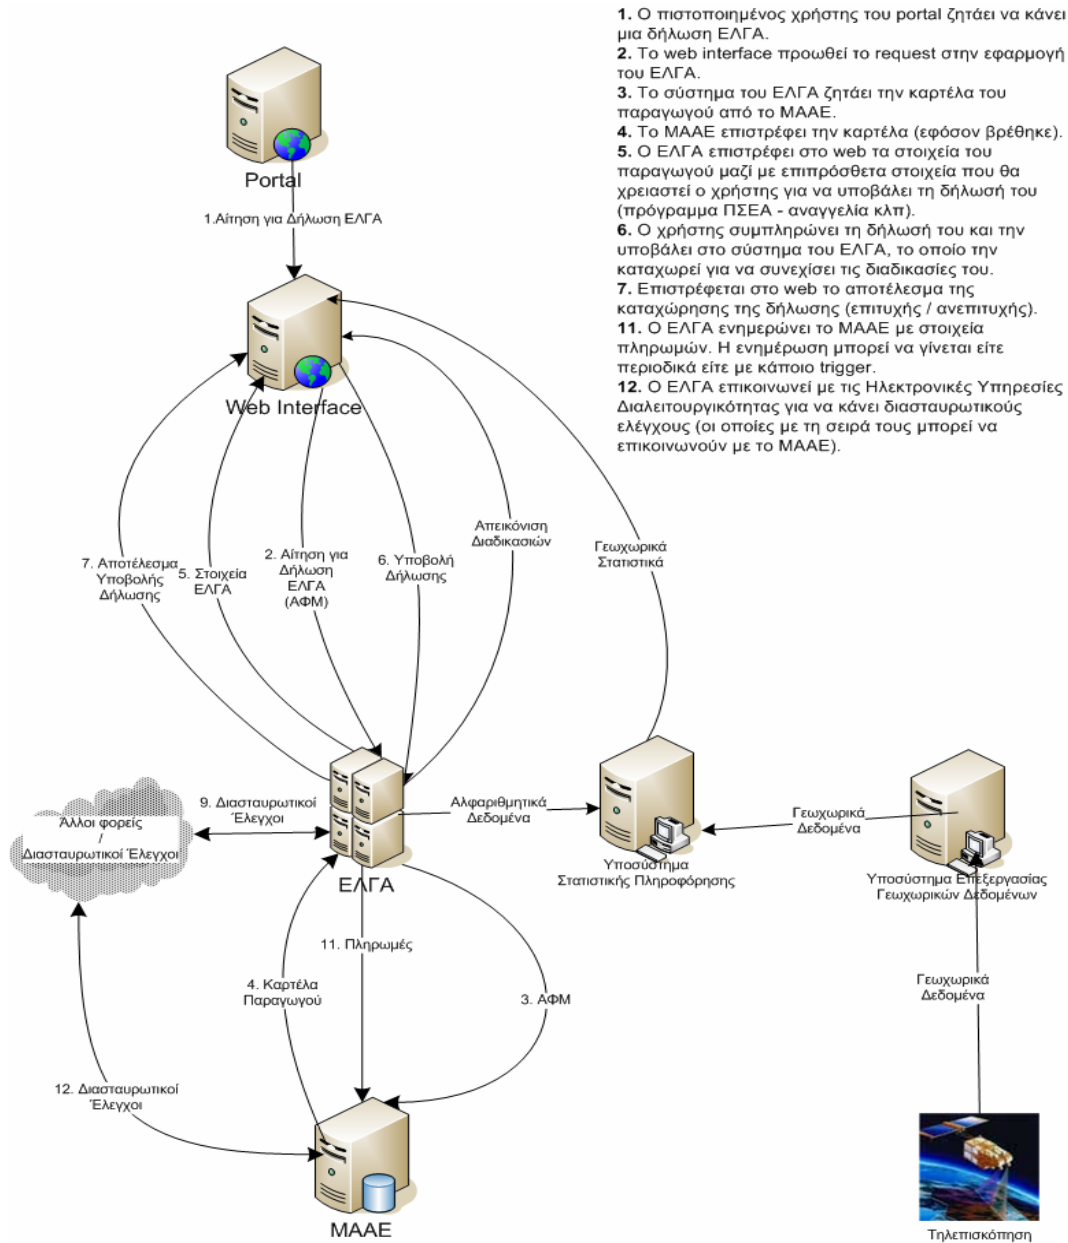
**1.** Ο πιστοποιημένος χρήστης του portal ζητάει να κάνει μια δήλωση ΕΛΓΑ.
**2.** Το web interface προωθεί το request στην εφαρμογή του ΕΛΓΑ.
**3.** Το σύστημα του ΕΛΓΑ ζητάει την καρτέλα του παραγωγού από το ΜΑΑΕ.
**4.** Το ΜΑΑΕ επιστρέφει την καρτέλα (εφόσον βρέθηκε).
**5.** Ο ΕΛΓΑ επιστρέφει στο web τα στοιχεία του παραγωγού μαζί με επιπρόσθετα στοιχεία που θα χρειαστεί ο χρήστης για να υποβάλει τη δήλωσή του (πρόγραμμα ΠΣΕΑ - αναγγελία κλπ).
**6.** Ο χρήστης συμπληρώνει τη δήλωσή του και την υποβάλει στο σύστημα του ΕΛΓΑ, το οποίο την καταχωρεί για να συνεχίσει τις διαδικασίες του.
**7.** Επιστρέφεται στο web το αποτέλεσμα της καταχώρησης της δήλωσης (επιτυχής / ανεπιτυχής).
**11.** Ο ΕΛΓΑ ενημερώνει το ΜΑΑΕ με στοιχεία πληρωμών. Η ενημέρωση μπορεί να γίνεται είτε περιοδικά είτε με κάποιο trigger.
**12.** Ο ΕΛΓΑ επικοινωνεί με τις Ηλεκτρονικές Υπηρεσίες Διαλειτουργικότητας για να κάνει διασταυρωτικούς ελέγχους (οι οποίες με τη σειρά τους μπορεί να επικοινωνούν με το ΜΑΑΕ).

Portal

1.Αίτηση για Δήλωση ΕΛΓΑ

Web Interface

7. Αποτέλεσμα Υποβολής Δήλωσης

5. Στοιχεία ΕΛΓΑ

2. Αίτηση για Δήλωση ΕΛΓΑ (ΑΦΜ)

6. Υποβολή Δήλωσης

Απεικόνιση Διαδικασιών

Γεωχωρικά Στατιστικά

Άλλοι φορείς / Διασταυρωτικοί Έλεγχοι

9. Διασταυρωτικοί Έλεγχοι

ΕΛΓΑ

Αλφαριθμητικά Δεδομένα

Υποσύστημα Στατιστικής Πληροφόρησης

Γεωχωρικά Δεδομένα

Υποσύστημα Επεξεργασίας Γεωχωρικών Δεδομένων

11. Πληρωμές

4. Καρτέλα Παραγωγού

3. ΑΦΜ

Γεωχωρικά Δεδομένα

12. Διασταυρωτικοί Έλεγχοι

ΜΑΑΕ

Τηλεπισκόπηση